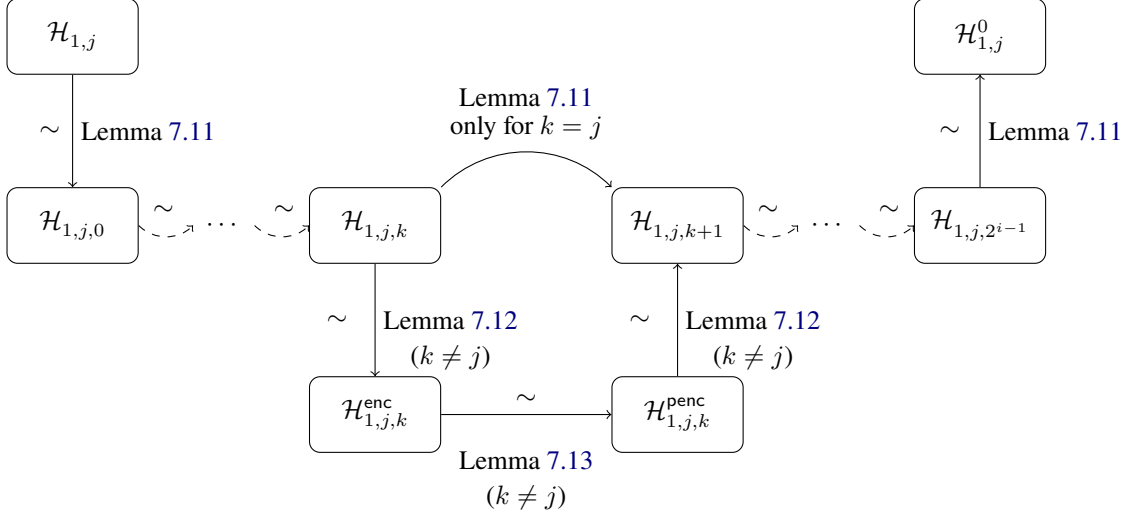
$\mathcal{H}_{1,j}$

$\sim$ Lemma 7.11

$\mathcal{H}_{1,j,0}$ $\sim$ $\cdots$ $\sim$ $\mathcal{H}_{1,j,k}$

Lemma 7.11
only for $k = j$

$\mathcal{H}_{1,j,k+1}$ $\sim$ $\cdots$ $\sim$ $\mathcal{H}_{1,j,2^{i-1}}$

$\mathcal{H}^{0}_{1,j}$

$\sim$ Lemma 7.11

$\sim$ Lemma 7.12
$(k \neq j)$

$\sim$ Lemma 7.12
$(k \neq j)$

$\mathcal{H}^{\mathsf{enc}}_{1,j,k}$ $\sim$ $\mathcal{H}^{\mathsf{penc}}_{1,j,k}$

Lemma 7.13
$(k \neq j)$